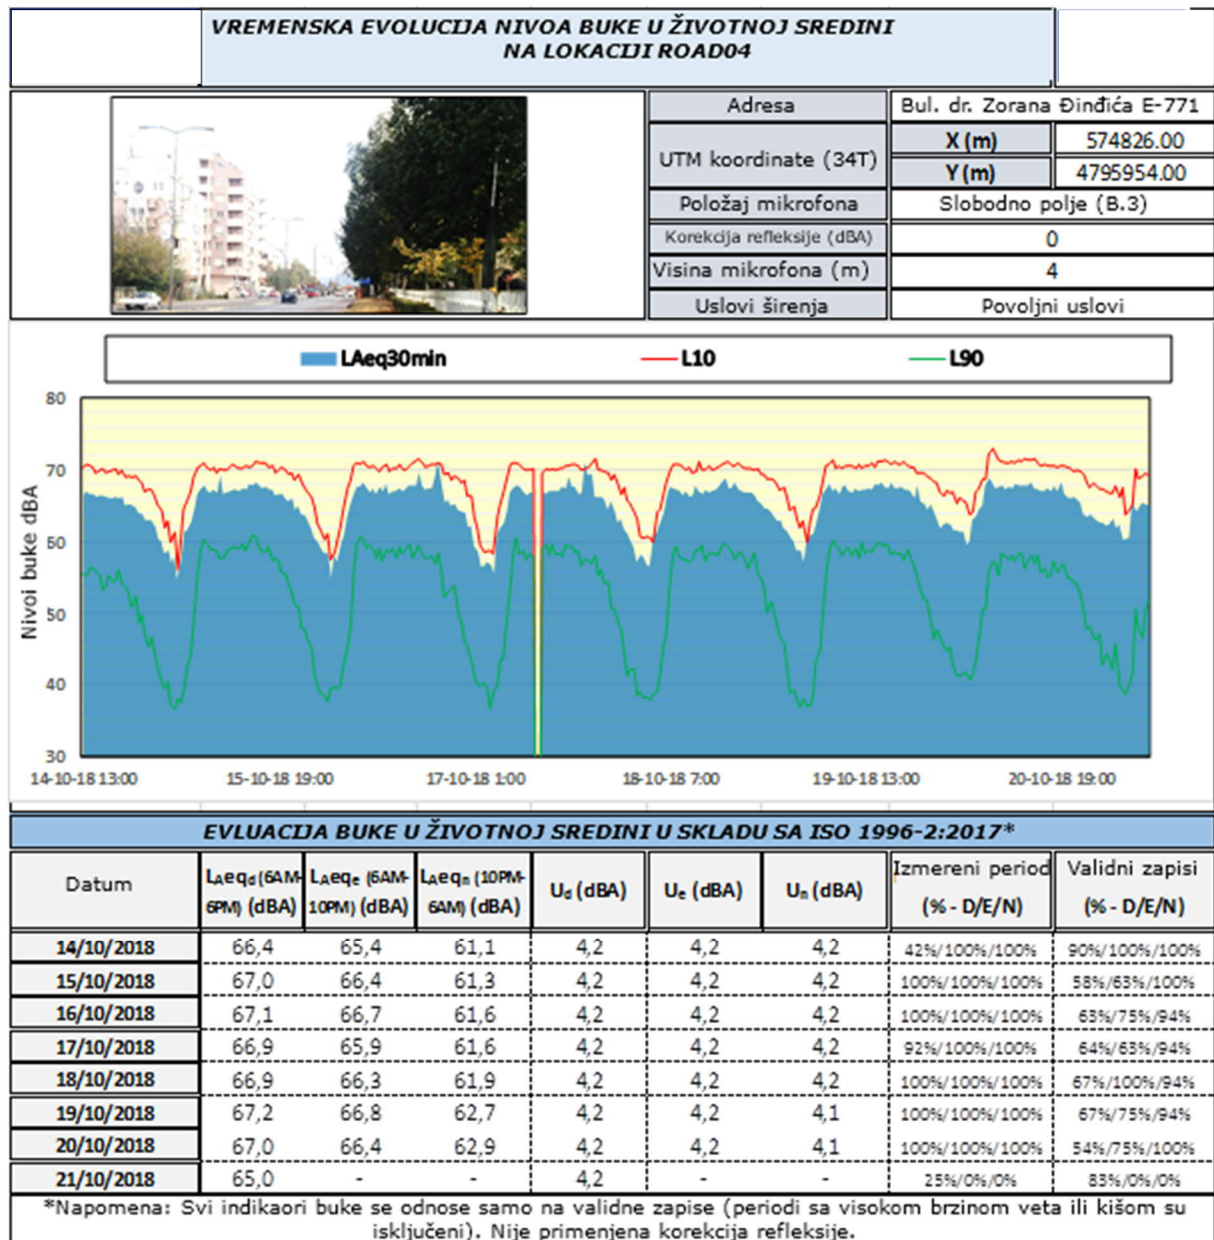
VREMENSKA EVOLUCIJA NIVOA BUKE U ŽIVOTNOJ SREDINI NA LOKACIJI ROAD04

| Adresa | Bul. dr. Zorana Đinđića E-771 | |
|---|---|---|
| UTM koordinate (34T) | X (m) | 574826.00 |
| | Y (m) | 4795954.00 |
| Položaj mikrofona | Slobodno polje (B.3) | |
| Korekcija refleksije (dBA) | 0 | |
| Visina mikrofona (m) | 4 | |
| Uslovi širenja | Povoljni uslovi | |

LAeq30min L10 L90

80
70
60
50
40
30
Nivoi buke dBA
14-10-18 13:00 15-10-18 19:00 17-10-18 1:00 18-10-18 7:00 19-10-18 13:00 20-10-18 19:00

EVLUACIJA BUKE U ŽIVOTNOJ SREDINI U SKLADU SA ISO 1996-2:2017*

| Datum | $L_Aeq_d$ (6AM-6PM) (dBA) | $L_Aeq_e$ (6AM-10PM) (dBA) | $L_Aeq_n$ (10PM-6AM) (dBA) | $U_d$ (dBA) | $U_e$ (dBA) | $U_n$ (dBA) | Izmereni period (% - D/E/N) | Validni zapisi (% - D/E/N) |
|---|---|---|---|---|---|---|---|---|
| 14/10/2018 | 66,4 | 65,4 | 61,1 | 4,2 | 4,2 | 4,2 | 42%/100%/100% | 90%/100%/100% |
| 15/10/2018 | 67,0 | 66,4 | 61,3 | 4,2 | 4,2 | 4,2 | 100%/100%/100% | 58%/63%/100% |
| 16/10/2018 | 67,1 | 66,7 | 61,6 | 4,2 | 4,2 | 4,2 | 100%/100%/100% | 63%/75%/94% |
| 17/10/2018 | 66,9 | 65,9 | 61,6 | 4,2 | 4,2 | 4,2 | 92%/100%/100% | 64%/63%/94% |
| 18/10/2018 | 66,9 | 66,3 | 61,9 | 4,2 | 4,2 | 4,2 | 100%/100%/100% | 67%/100%/94% |
| 19/10/2018 | 67,2 | 66,8 | 62,7 | 4,2 | 4,2 | 4,1 | 100%/100%/100% | 67%/75%/94% |
| 20/10/2018 | 67,0 | 66,4 | 62,9 | 4,2 | 4,2 | 4,1 | 100%/100%/100% | 54%/75%/100% |
| 21/10/2018 | 65,0 | - | - | 4,2 | - | - | 25%/0%/0% | 83%/0%/0% |

*Napomena: Svi indikaori buke se odnose samo na validne zapise (periodi sa visokom brzinom veta ili kišom su isključeni). Nije primenjena korekcija refleksije.